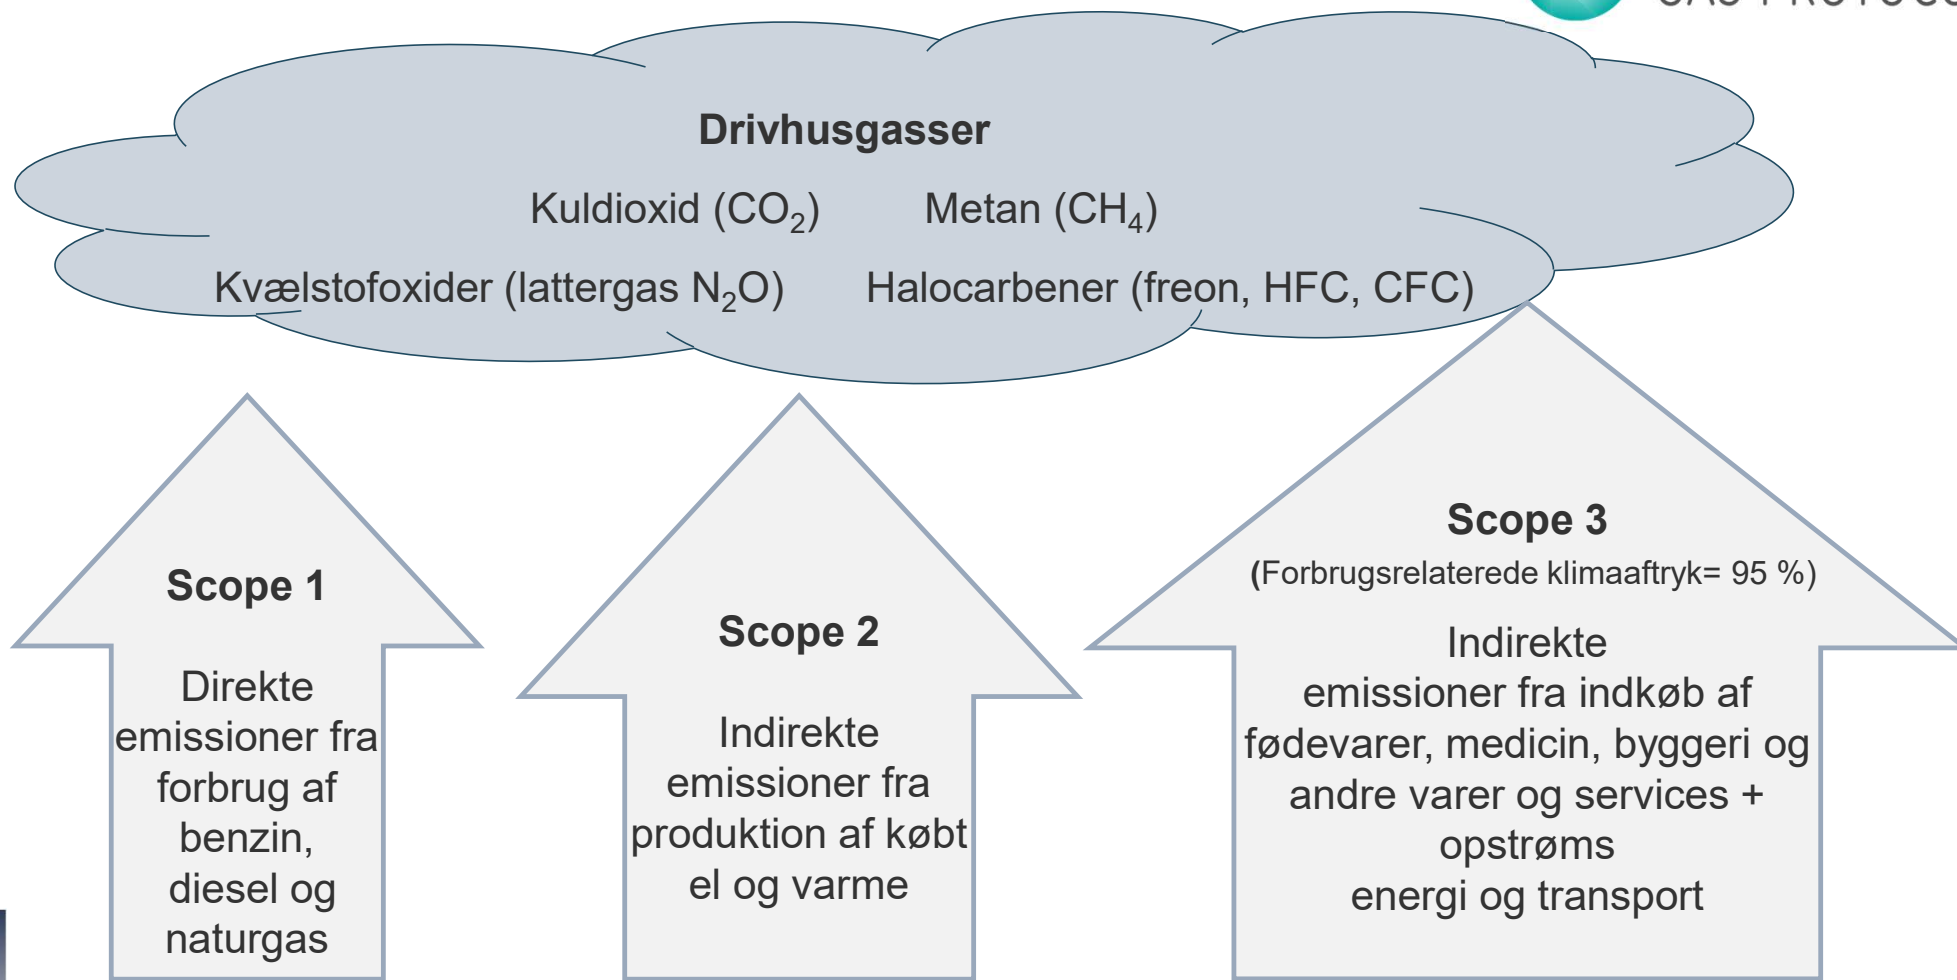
Drivhusgasser

Kuldioxid ($CO_2$) Metan ($CH_4$)

Kvælstofoxider (lattergas $N_2O$) Halocarbener (freon, HFC, CFC)

Scope 1

Direkte emissioner fra forbrug af benzin, diesel og naturgas

Scope 2

Indirekte emissioner fra produktion af købt el og varme

Scope 3

(Forbrugsrelaterede klimaaftryk= 95 %)

Indirekte emissioner fra indkøb af fødevarer, medicin, byggeri og andre varer og services + opstrøms energi og transport